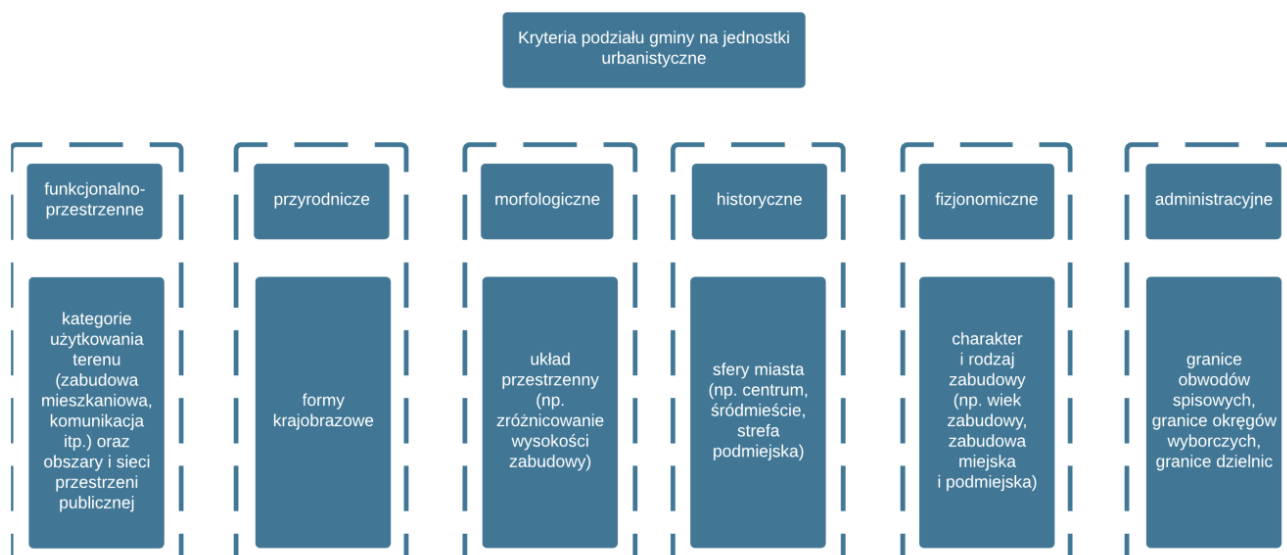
Kryteria podziału gminy na jednostki urbanistyczne

funkcjonalno-przestrzenne

kategorie użytkowania terenu (zabudowa mieszkaniowa, komunikacja itp.) oraz obszary i sieci przestrzeni publicznej

przyrodnicze

formy krajobrazowe

morfologiczne

układ przestrzenny (np. zróżnicowanie wysokości zabudowy)

historyczne

sfery miasta (np. centrum, śródmieście, strefa podmiejska)

fizjonomiczne

charakter i rodzaj zabudowy (np. wiek zabudowy, zabudowa miejska i podmiejska)

administracyjne

granice obwodów spisowych, granice okręgów wyborczych, granice dzielnic